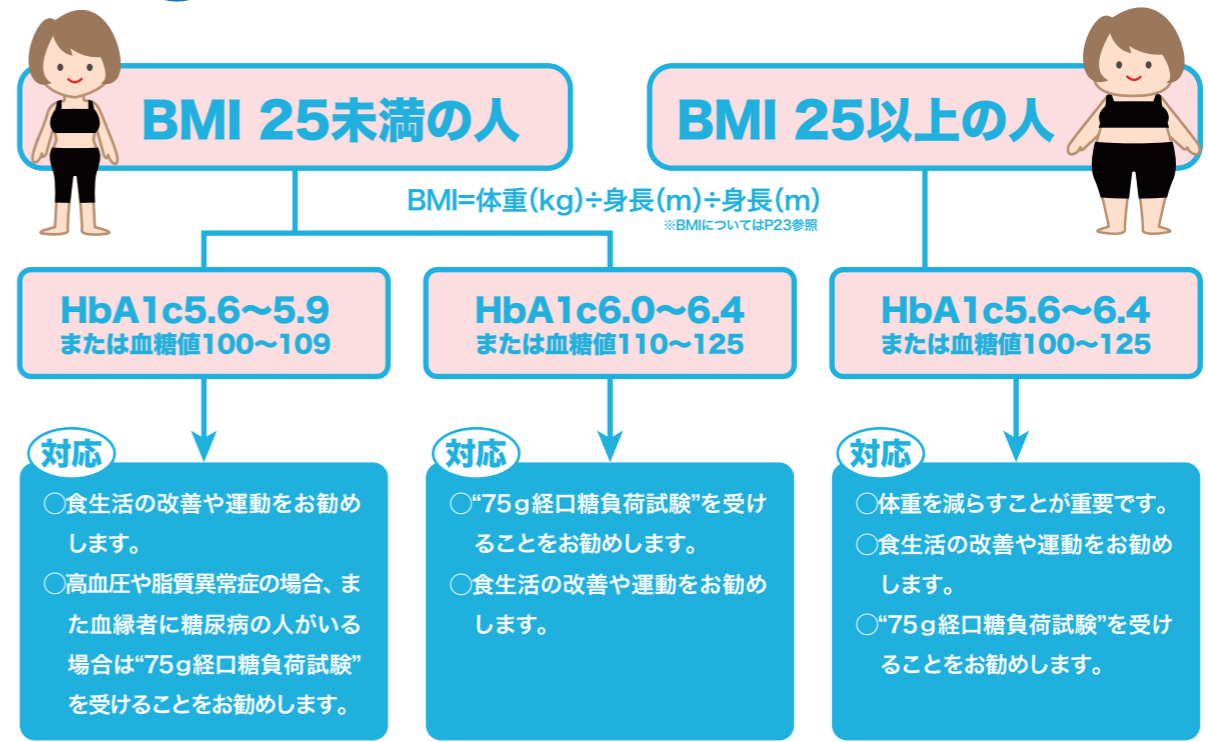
BMI 25未満の人

BMI 25以上の人

BMI=体重(kg)÷身長(m)÷身長(m)
※BMIについてはP23参照

HbA1c5.6～5.9
または血糖値100～109

HbA1c6.0～6.4
または血糖値110～125

HbA1c5.6～6.4
または血糖値100～125

対応
◯食生活の改善や運動をお勧めします。
◯高血圧や脂質異常症の場合、また血縁者に糖尿病の人がいる場合は"75g経口糖負荷試験"を受けることをお勧めします。

対応
◯"75g経口糖負荷試験"を受けることをお勧めします。
◯食生活の改善や運動をお勧めします。

対応
◯体重を減らすことが重要です。
◯食生活の改善や運動をお勧めします。
◯"75g経口糖負荷試験"を受けることをお勧めします。